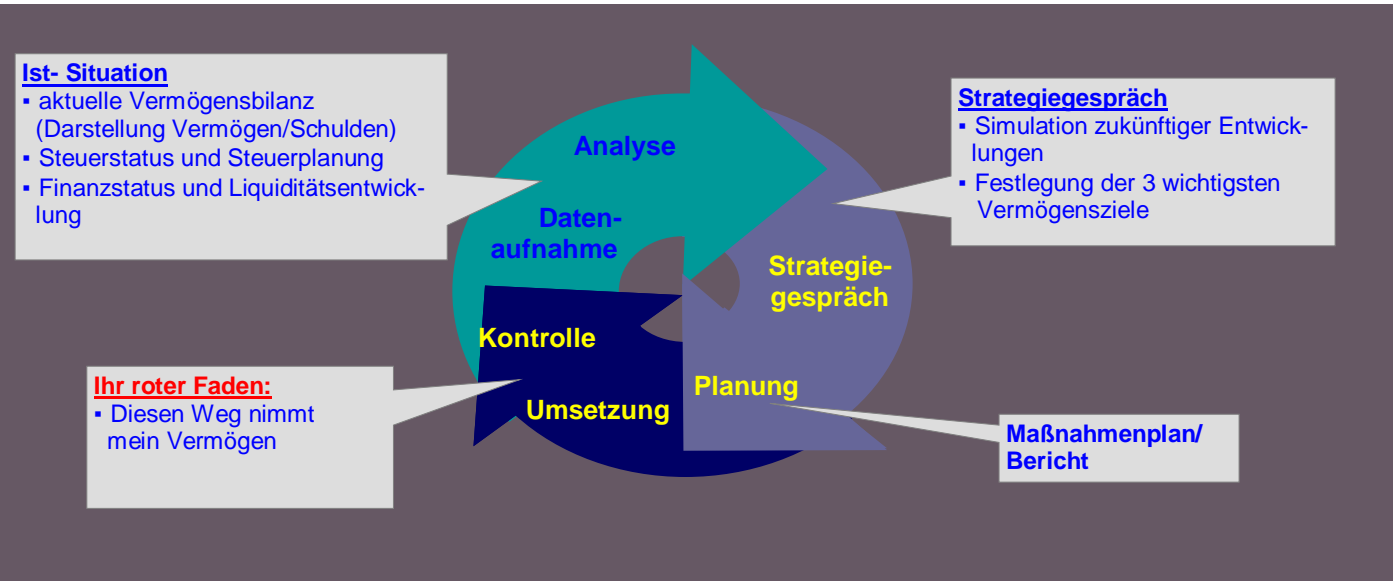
Ist- Situation
▪ aktuelle Vermögensbilanz (Darstellung Vermögen/Schulden)
▪ Steuerstatus und Steuerplanung
▪ Finanzstatus und Liquiditätsentwicklung

Analyse

Datenaufnahme

Strategiegespräch
▪ Simulation zukünftiger Entwicklungen
▪ Festlegung der 3 wichtigsten Vermögensziele

Strategiegespräch

Kontrolle

Ihr roter Faden:
▪ Diesen Weg nimmt mein Vermögen

Umsetzung

Planung

Maßnahmenplan/ Bericht